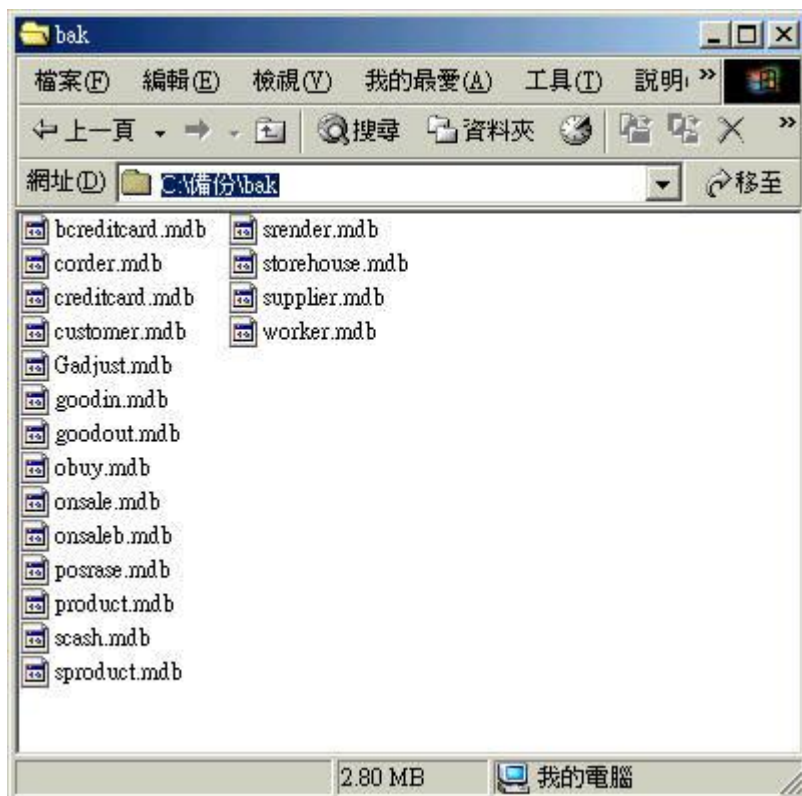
bak

檔案(F) 編輯(E) 檢視(V) 我的最愛(A) 工具(T) 說明 »

上一頁 搜尋 資料夾 »

網址(D) C:\備份\bak 移至

bcreditcard.mdb
corder.mdb
creditcard.mdb
customer.mdb
Gadjust.mdb
goodin.mdb
goodout.mdb
obuy.mdb
onsale.mdb
onsaleb.mdb
posrase.mdb
product.mdb
scash.mdb
sproduct.mdb
srender.mdb
storehouse.mdb
supplier.mdb
worker.mdb

2.80 MB 我的電腦